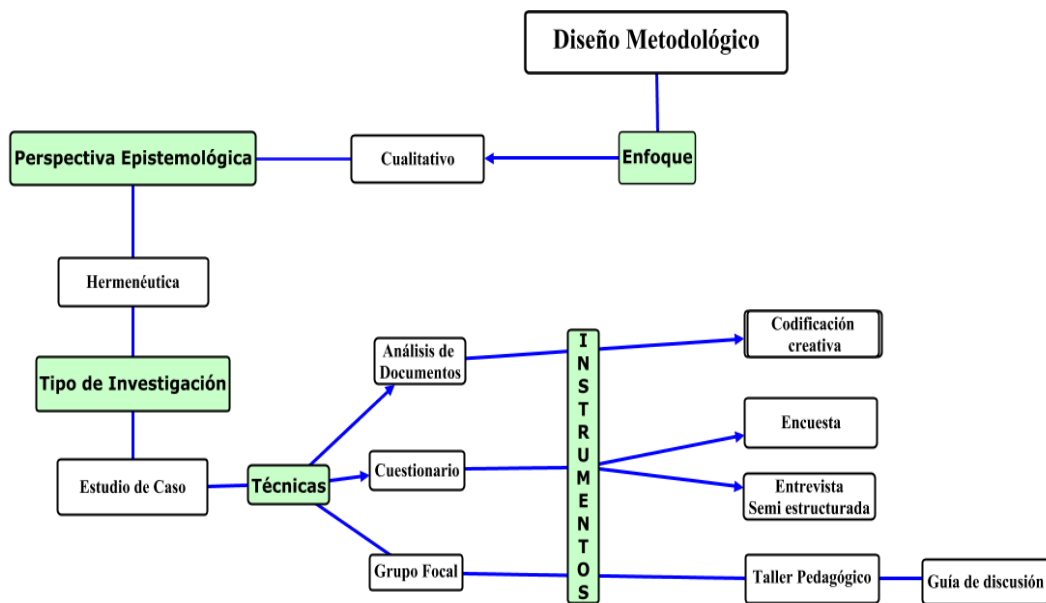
Diseño Metodológico

Enfoque

Cualitativo

Perspectiva Epistemológica

Hermenéutica

Tipo de Investigación

Estudio de Caso

Técnicas

Análisis de Documentos

Cuestionario

Grupo Focal

INSTRUMENTOS

Codificación creativa

Encuesta

Entrevista Semi estructurada

Taller Pedagógico

Guía de discusión